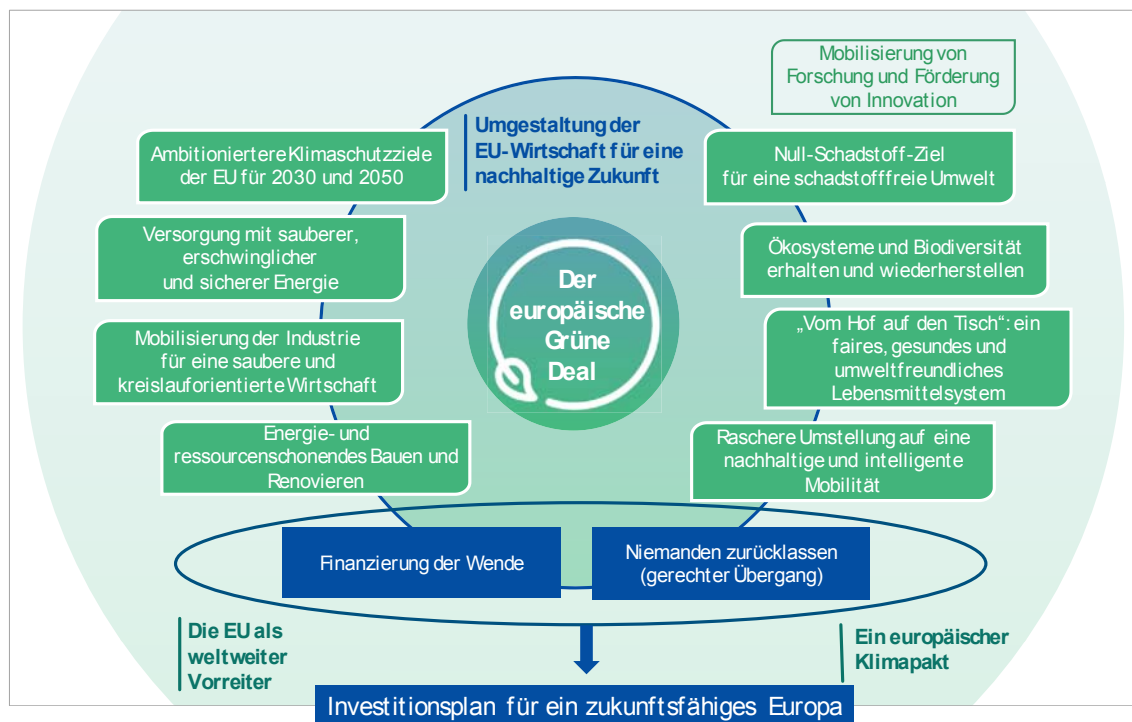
Mobilisierung von Forschung und Förderung von Innovation

Umgestaltung der EU-Wirtschaft für eine nachhaltige Zukunft

Ambitioniertere Klimaschutzziele der EU für 2030 und 2050

Null-Schadstoff-Ziel für eine schadstofffreie Umwelt

Versorgung mit sauberer, erschwinglicher und sicherer Energie

Ökosysteme und Biodiversität erhalten und wiederherstellen

Der europäische Grüne Deal

Mobilisierung der Industrie für eine saubere und kreislauforientierte Wirtschaft

„Vom Hof auf den Tisch“: ein faires, gesundes und umweltfreundliches Lebensmittelsystem

Energie- und ressourcenschonendes Bauen und Renovieren

Raschere Umstellung auf eine nachhaltige und intelligente Mobilität

Finanzierung der Wende

Niemanden zurücklassen (gerechter Übergang)

Die EU als weltweiter Vorreiter

Ein europäischer Klimapakt

Investitionsplan für ein zukunftsfähiges Europa